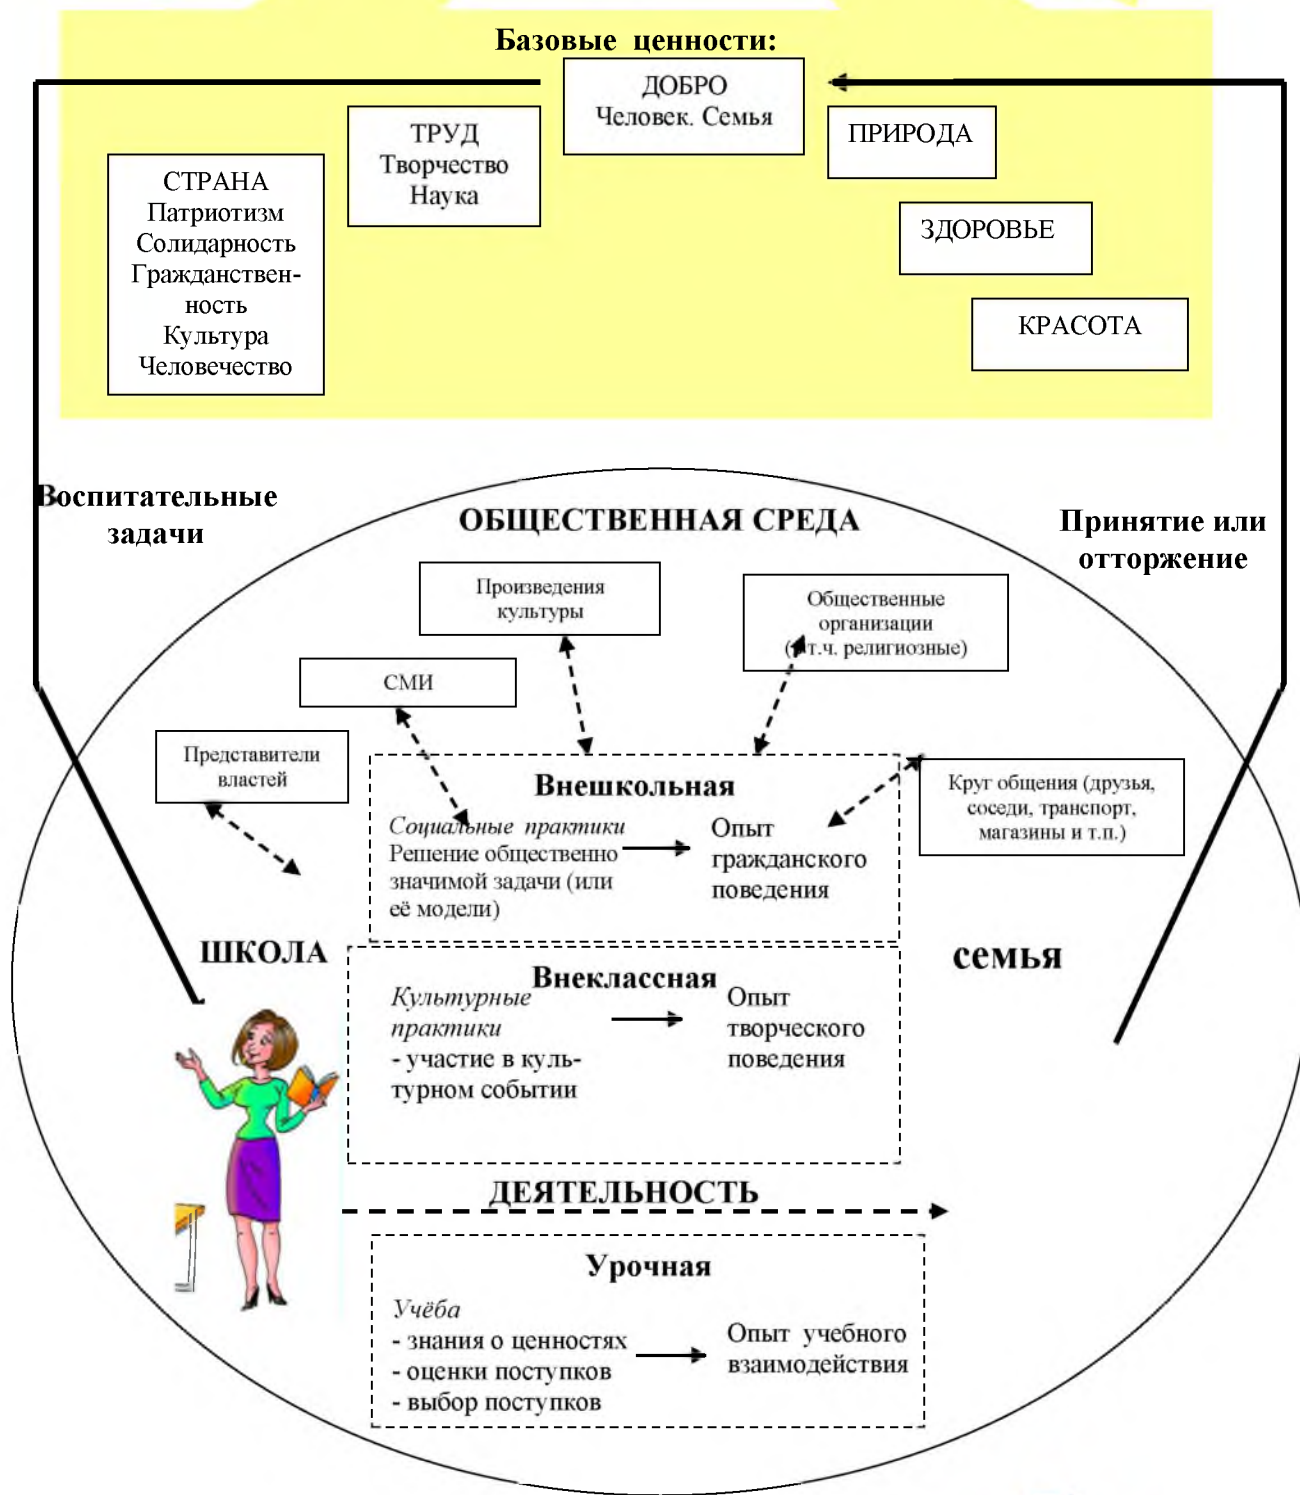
Базовые ценности:

ДОБРО
Человек. Семья

ТРУД
Творчество
Наука

ПРИРОДА

СТРАНА
Патриотизм
Солидарность
Гражданственность
Культура
Человечество

ЗДОРОВЬЕ

КРАСОТА

Воспитательные задачи

ОБЩЕСТВЕННАЯ СРЕДА

Принятие или отторжение

Произведения культуры

Общественные организации (в т.ч. религиозные)

СМИ

Представители властей

Внешкольная

Круг общения (друзья, соседи, транспорт, магазины и т.п.)

*Социальные практики*
Решение общественно значимой задачи (или её модели)

Опыт гражданского поведения

ШКОЛА

семья

Внеклассная

*Культурные практики*
- участие в культурном событии

Опыт творческого поведения

ДЕЯТЕЛЬНОСТЬ

Урочная

*Учёба*
- знания о ценностях
- оценки поступков
- выбор поступков

Опыт учебного взаимодействия